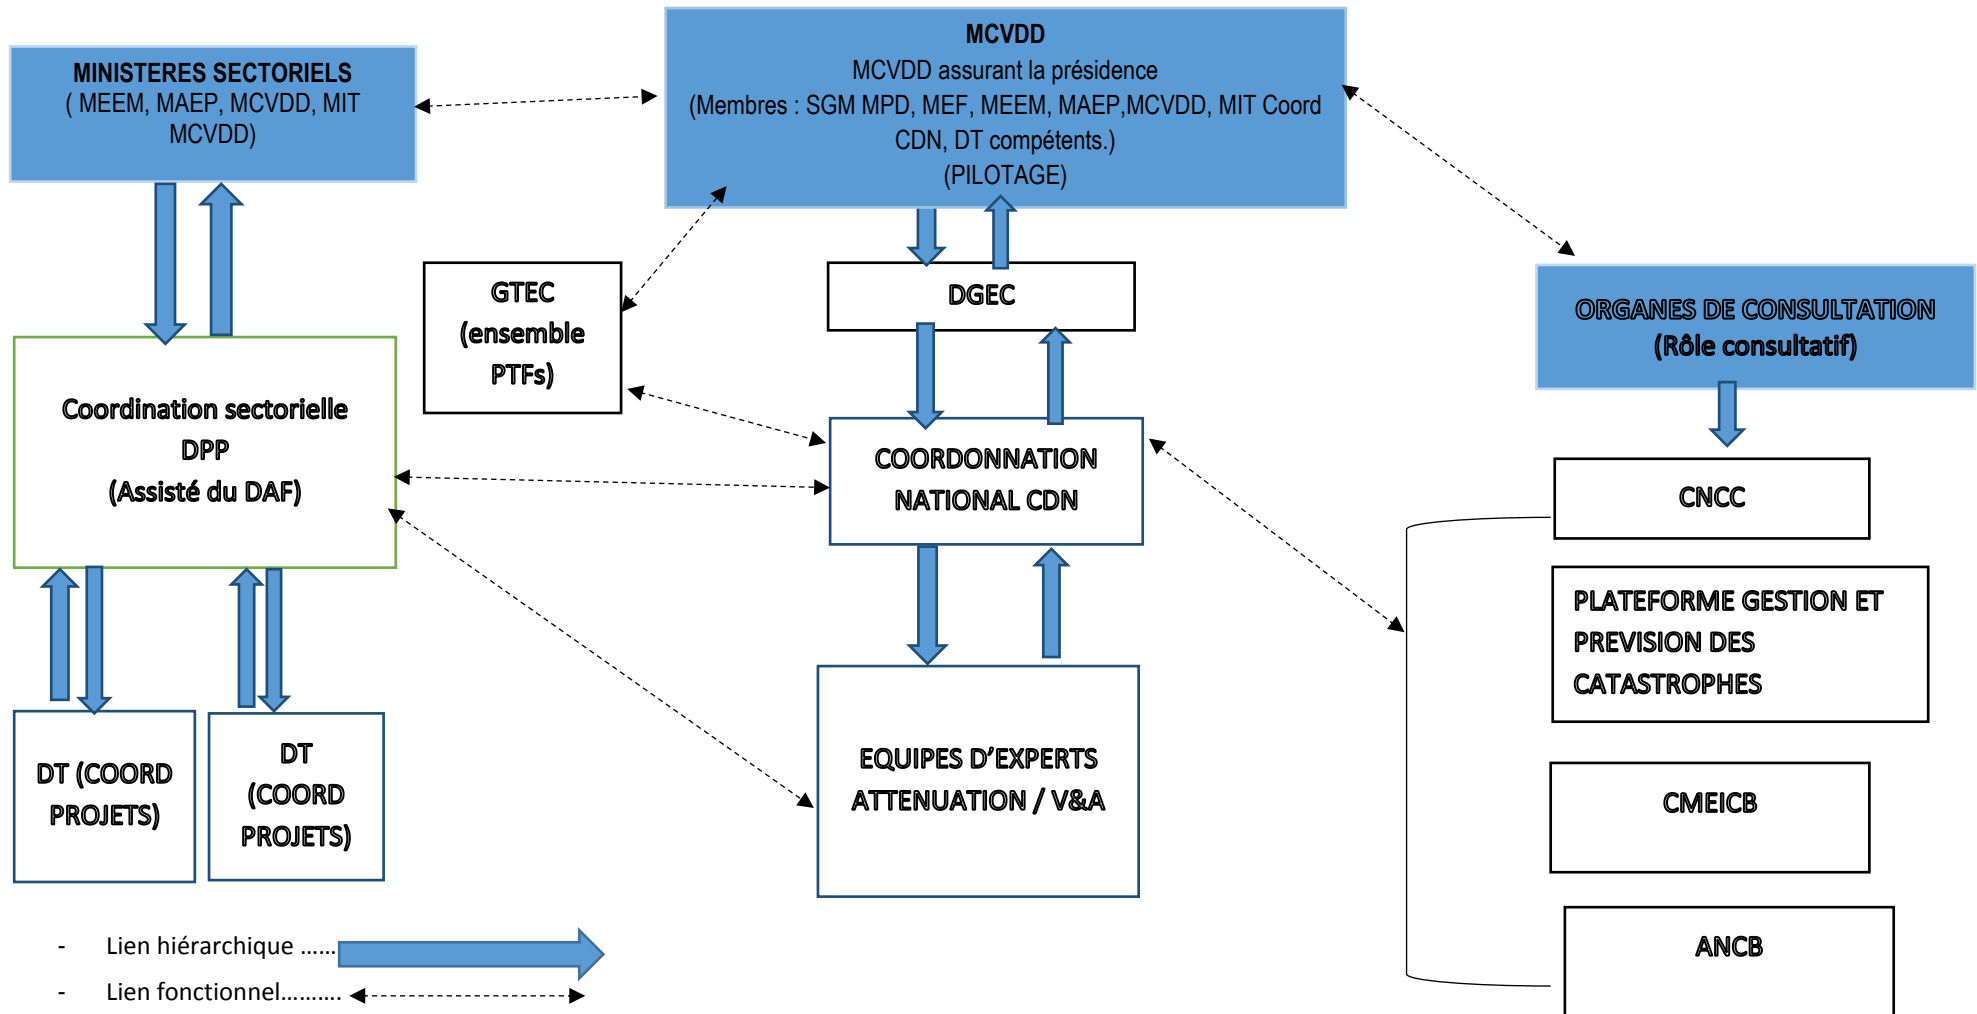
MINISTERES SECTORIELS
( MEEM, MAEP, MCVDD, MIT MCVDD)

MCVDD
MCVDD assurant la présidence
(Membres : SGM MPD, MEF, MEEM, MAEP,MCVDD, MIT Coord CDN, DT compétents.)
(PILOTAGE)

GTEC
(ensemble PTFs)

DGEC

ORGANES DE CONSULTATION
(Rôle consultatif)

Coordination sectorielle
DPP
(Assisté du DAF)

COORDONNATION NATIONAL CDN

CNCC

PLATEFORME GESTION ET PREVISION DES CATASTROPHES

DT (COORD PROJETS)

DT (COORD PROJETS)

EQUIPES D'EXPERTS ATTENUATION / V&A

CMEICB

ANCB

- Lien hiérarchique ……
- Lien fonctionnel………